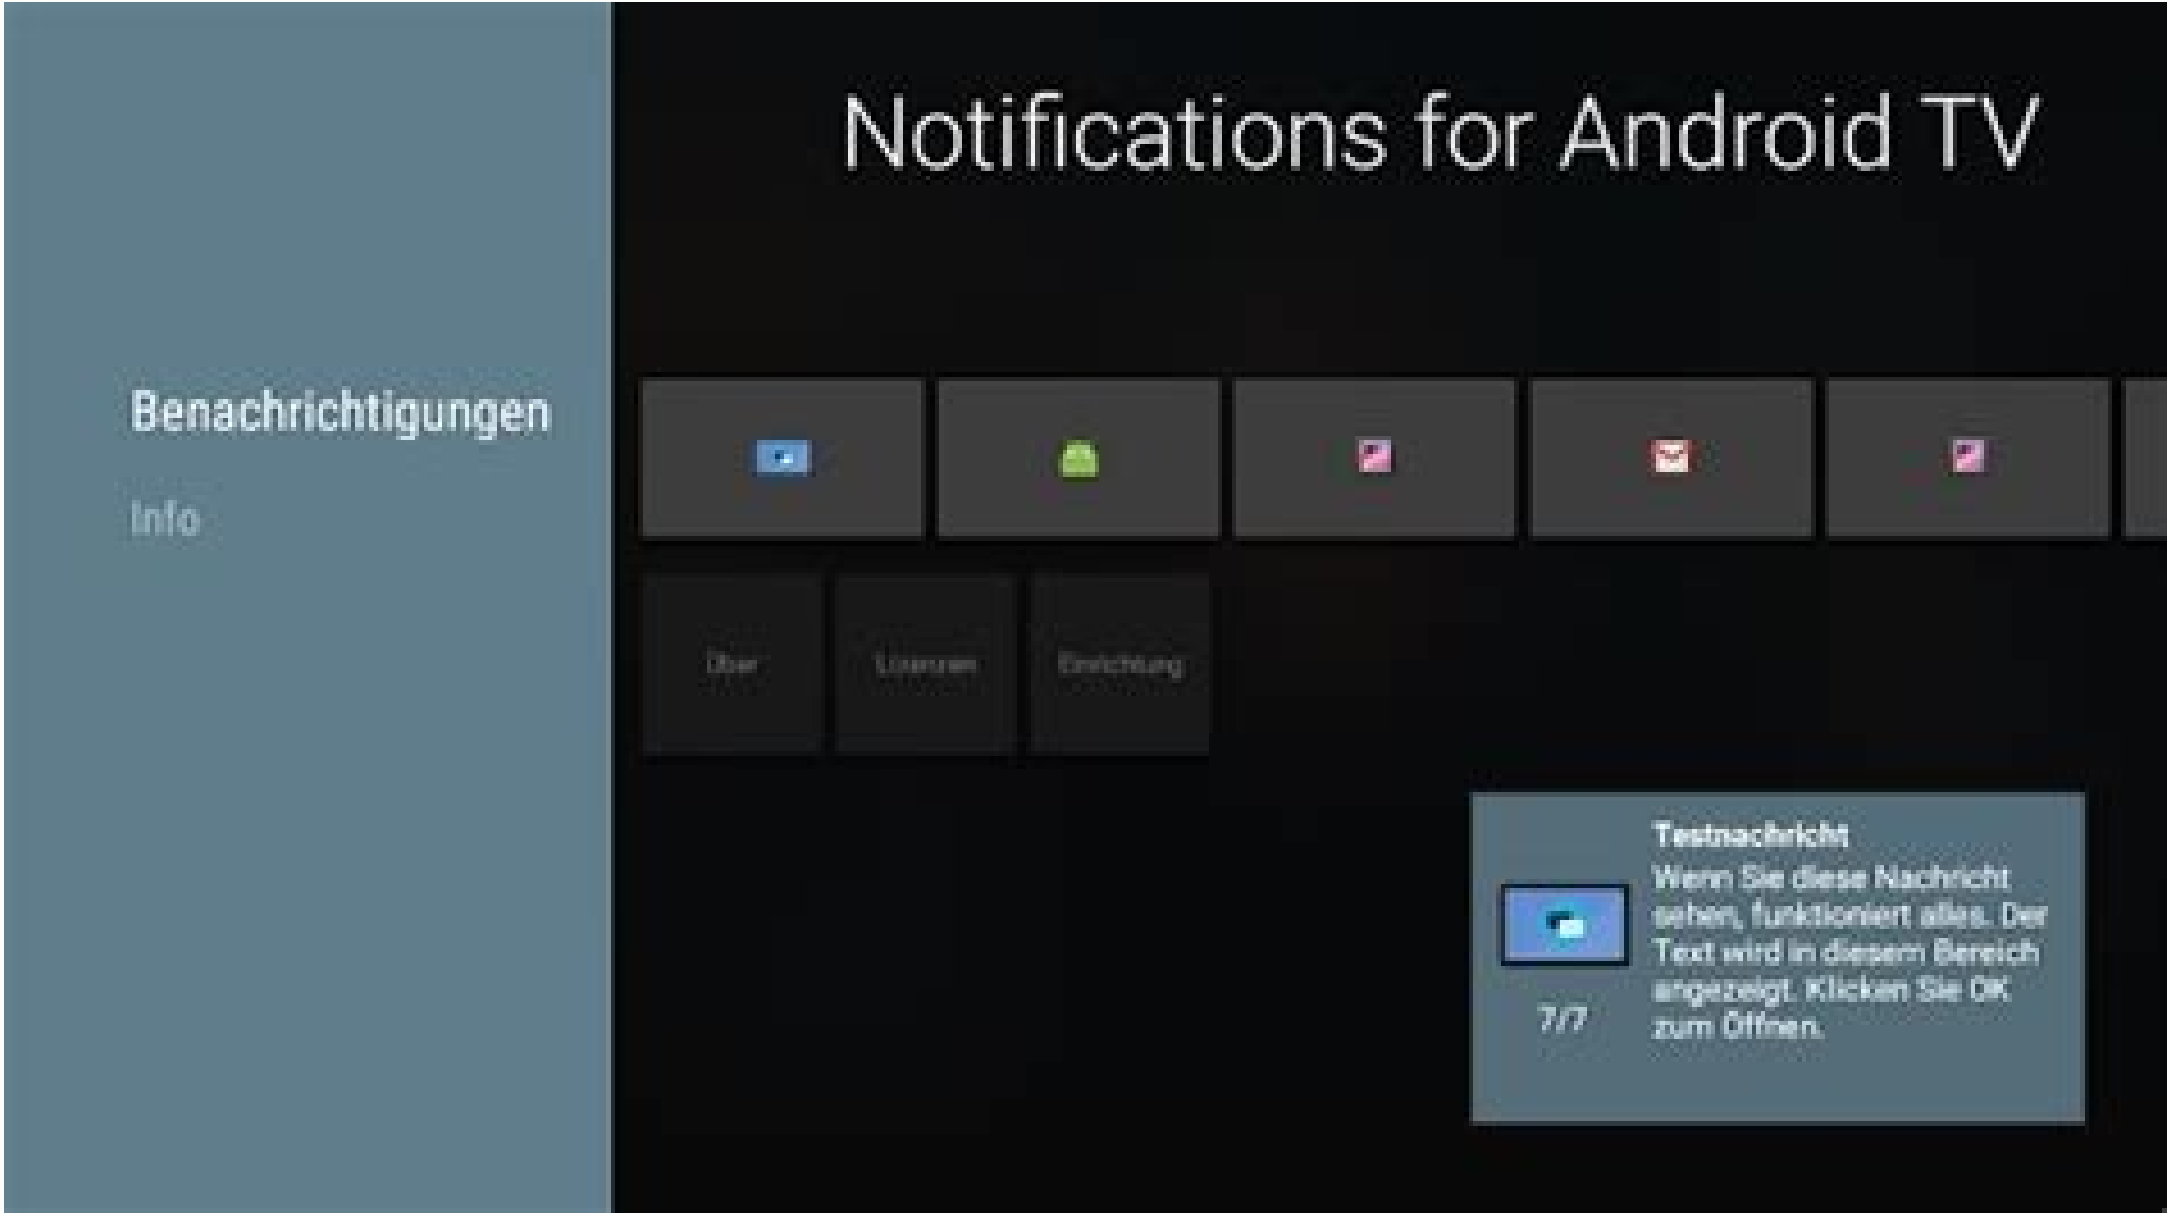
Notifications for Android TV

Benachrichtigungen

Info

Über

Lizenzen

Einrichtung

Testnachricht

Wenn Sie diese Nachricht sehen, funktioniert alles. Der Text wird in diesem Bereich angezeigt. Klicken Sie OK zum Öffnen.

7/7